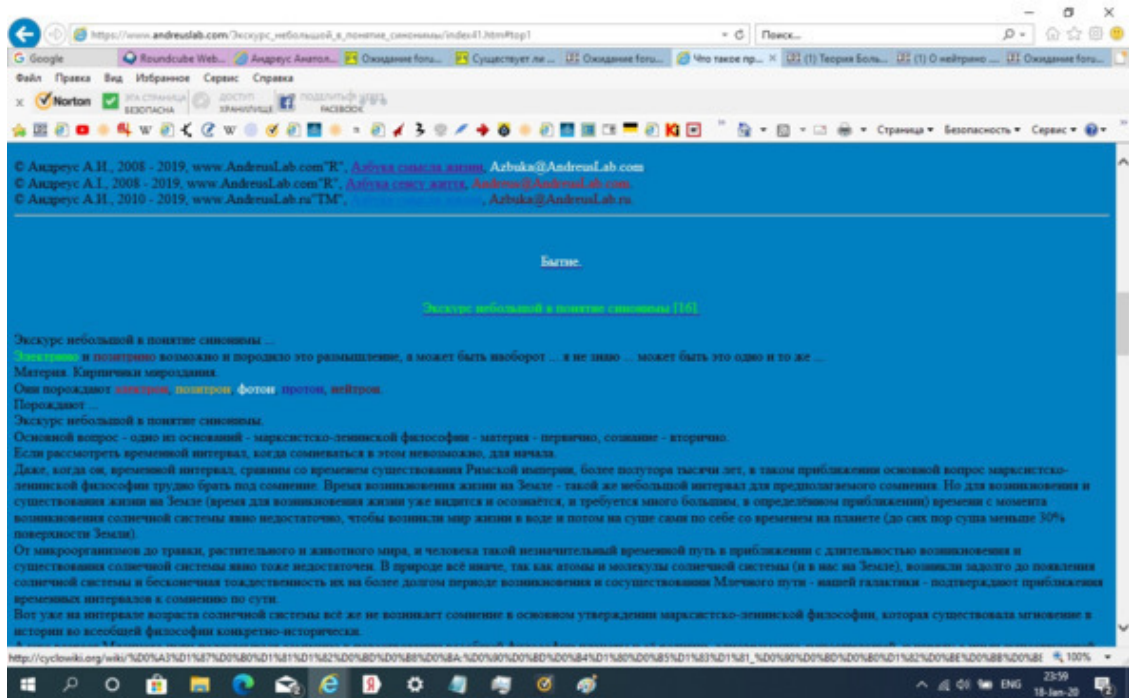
https://www.andreuslab.com/Экскурс_небольшой_в_понятие_синонимы/index41.htm#top1

Поиск...

Google | Roundcube Web... | Андреус Анатол... | Ожидание foru... | Существует ли ... | Ожидание foru... | Что такое пр... | (1) Теория Боль... | (1) О нейтрино ... | Ожидание foru...

Файл Правка Вид Избранное Сервис Справка

Norton | ЭТА СТРАНИЦА БЕЗОПАСНА | ДОСТУП ХРАНИЛИЩЕ | ПОДЕЛИТЬСЯ FACEBOOK

Страница ▾ Безопасность ▾ Сервис ▾

© Андреус А.И., 2008 - 2019, www.AndreusLab.com"R", Азбука смысла жизни, Azbuka@AndreusLab.com
© Андреус А.І., 2008 - 2019, www.AndreusLab.com"R", Азбука сенсу життя, Andreus@AndreusLab.com
© Андреус А.И., 2010 - 2019, www.AndreusLab.ru"TM", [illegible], Azbuka@AndreusLab.ru

Бытие.

Экскурс небольшой в понятие синонимы [16].

Экскурс небольшой в понятие синонимы ...
Электрино и позитрино возможно и породило это размышление, а может быть наоборот ... я не знаю ... может быть это одно и то же ...
Материя. Кирпичики мироздания.
Они порождают электрон, позитрон, фотон, протон, нейтрон.
Порождают ...
Экскурс небольшой в понятие синонимы.
Основной вопрос - одно из оснований - марксистско-ленинской философии - материя - первично, сознание - вторично.
Если рассмотреть временной интервал, когда сомневаться в этом невозможно, для начала.
Даже, когда он, временной интервал, сравним со временем существования Римской империи, более полутора тысяч лет, в таком приближении основной вопрос марксистско-ленинской философии трудно брать под сомнение. Время возникновения жизни на Земле - такой же небольшой интервал для предполагаемого сомнения. Но для возникновения и существования жизни на Земле (время для возникновения жизни уже видится и осознаётся, и требуется много большим, в определённом приближении) времени с момента возникновения солнечной системы явно недостаточно, чтобы возникли мир жизни в воде и потом на суше сами по себе со временем на планете (до сих пор суша меньше 30% поверхности Земли).
От микроорганизмов до травки, растительного и животного мира, и человека такой незначительный временной путь в приближении с длительностью возникновения и существования солнечной системы явно тоже недостаточен. В природе всё иначе, так как атомы и молекулы солнечной системы (и в нас на Земле), возникли задолго до появления солнечной системы и бесконечная тождественность их на более долгом периоде возникновения и сосуществования Млечного пути - нашей галактики - подтверждают приближения временных интервалов к сомнению по сути.
Вот уже на интервале возраста солнечной системы всё же не возникает сомнение в основном утверждении марксистско-ленинской философии, которых существовала мгновение в истории во всеобщей философии конкретно-исторически.
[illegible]

http://cyclowiki.org/wiki/%D0%A3%D1%87%D0%B0%D1%81%D1%82%D0%BD%D0%B8%D0%BA:%D0%90%D0%BD%D0%B4%D1%80%D0%B5%D1%83%D1%81_%D0%90%D0%BD%D0%B0%D1%82%D0%BE%D0%BB%D0%B8% 100%

ENG 23:59 18-Jan-20